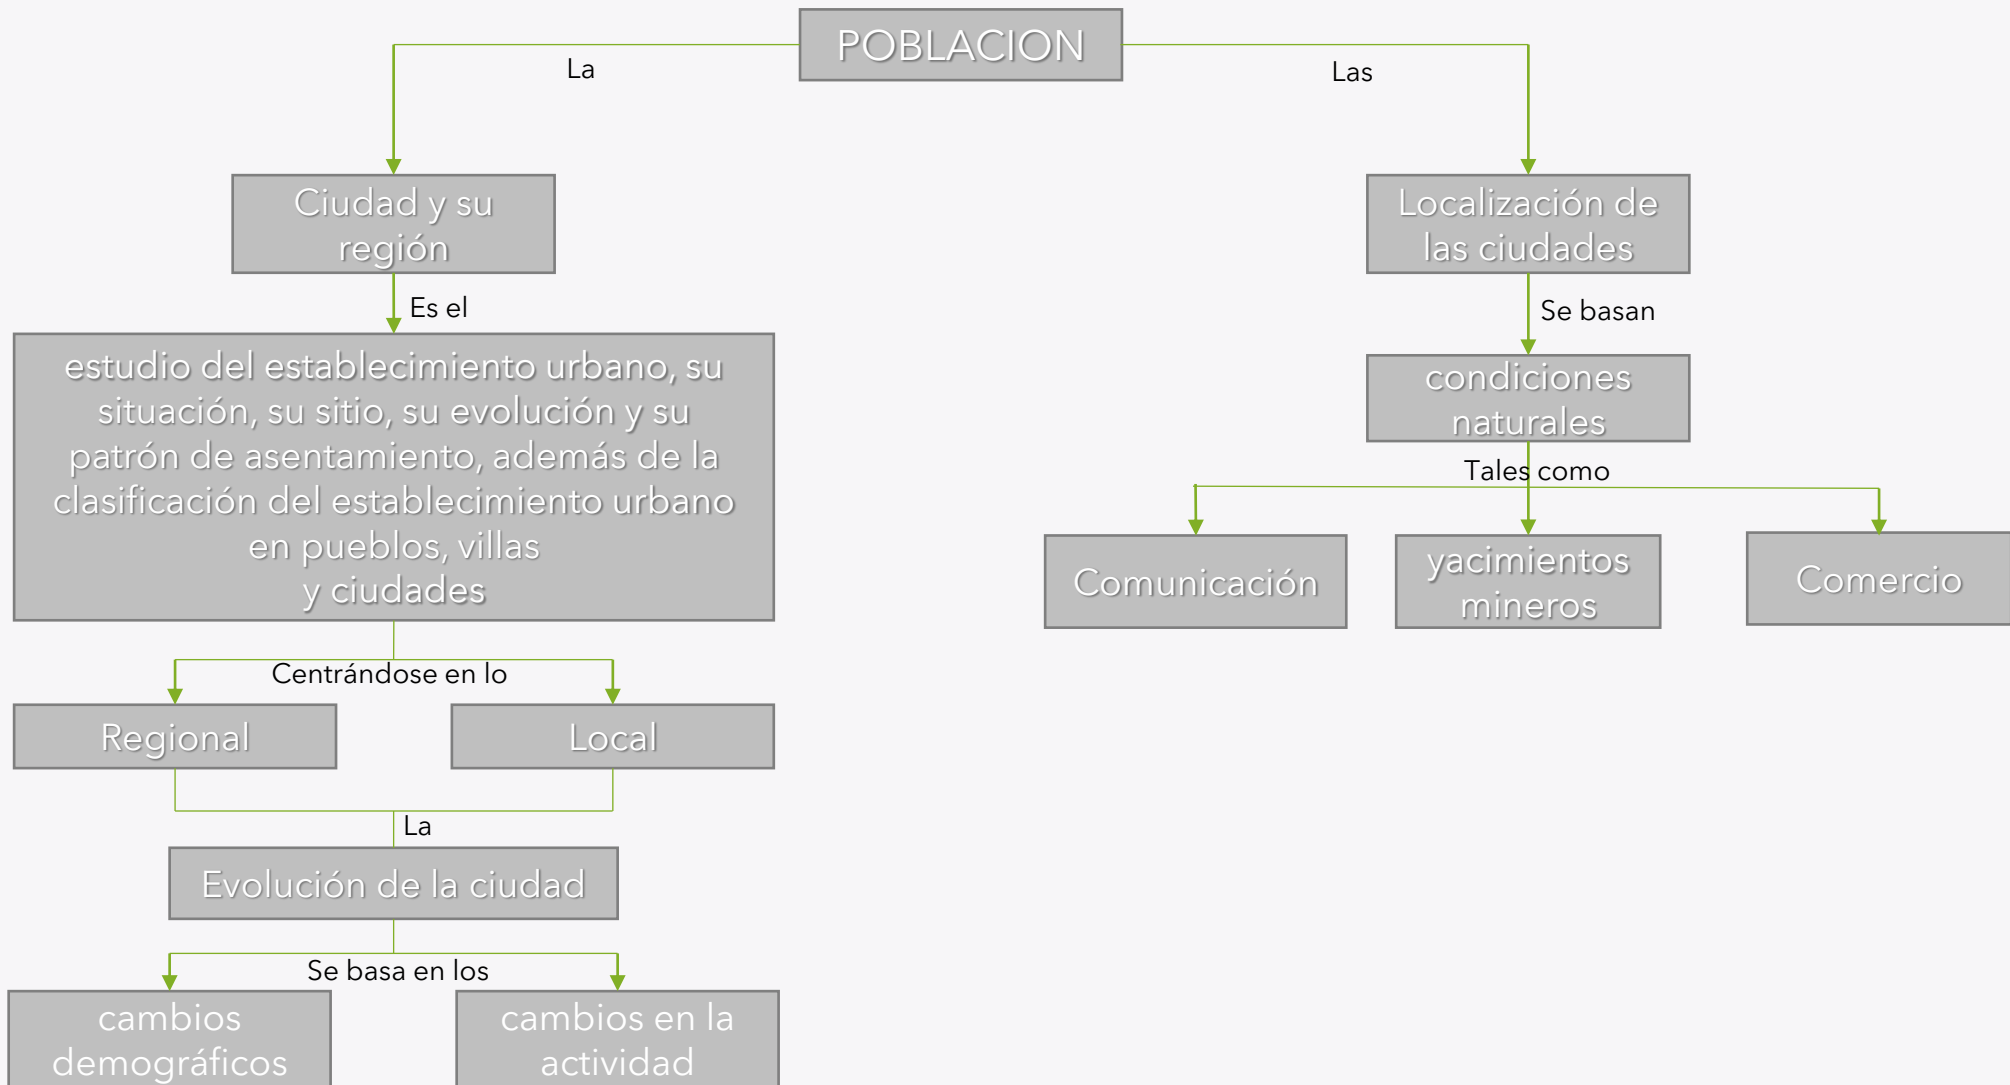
POBLACION

La

Las

Ciudad y su región

Es el

estudio del establecimiento urbano, su situación, su sitio, su evolución y su patrón de asentamiento, además de la clasificación del establecimiento urbano en pueblos, villas y ciudades

Centrándose en lo

Regional

Local

La

Evolución de la ciudad

Se basa en los

cambios demográficos

cambios en la actividad

Localización de las ciudades

Se basan

condiciones naturales

Tales como

Comunicación

yacimientos mineros

Comercio